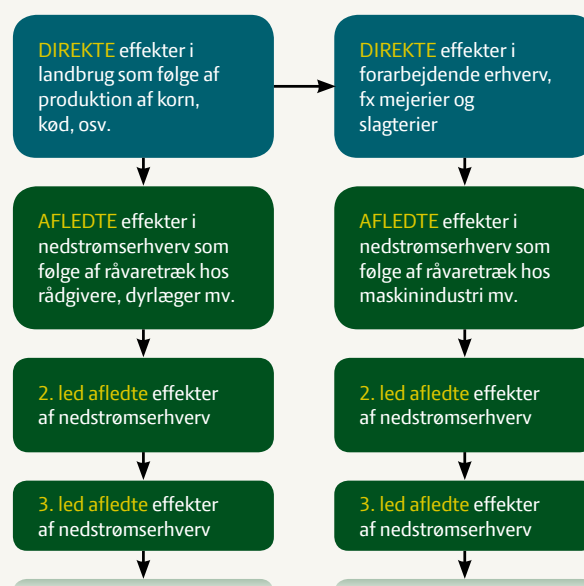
DIREKTE effekter i landbrug som følge af produktion af korn, kød, osv.

DIREKTE effekter i forarbejdende erhverv, fx mejerier og slagterier

AFLEDTE effekter i nedstrømserhverv som følge af råvaretræk hos rådgivere, dyrlæger mv.

AFLEDTE effekter i nedstrømserhverv som følge af råvaretræk hos maskinindustri mv.

2. led afledte effekter af nedstrømserhverv

2. led afledte effekter af nedstrømserhverv

3. led afledte effekter af nedstrømserhverv

3. led afledte effekter af nedstrømserhverv